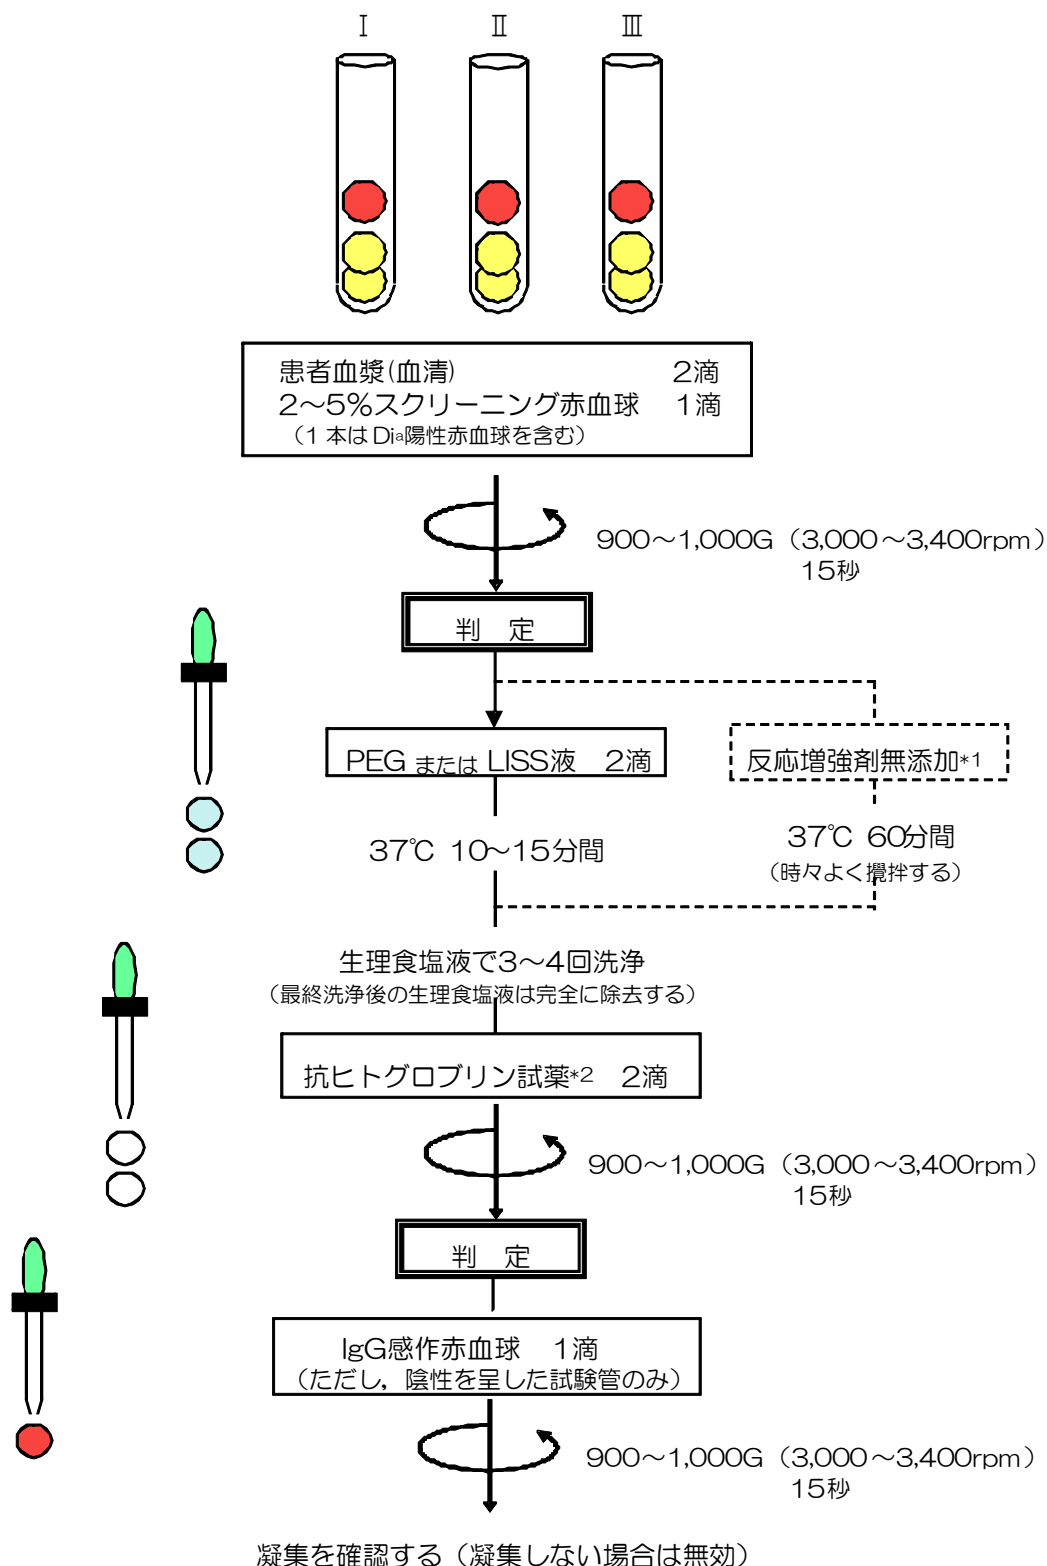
Ⅰ Ⅱ Ⅲ

患者血漿(血清) 2滴
2～5%スクリーニング赤血球 1滴
（1 本は Di$^a$陽性赤血球を含む）

900～1,000G（3,000～3,400rpm）
15秒

判 定

PEG または LISS液 2滴

反応増強剤無添加*1

37℃ 10～15分間

37℃ 60分間
（時々よく攪拌する）

生理食塩液で3～4回洗浄
（最終洗浄後の生理食塩液は完全に除去する）

抗ヒトグロブリン試薬*2 2滴

900～1,000G（3,000～3,400rpm）
15秒

判 定

IgG感作赤血球 1滴
（ただし，陰性を呈した試験管のみ）

900～1,000G（3,000～3,400rpm）
15秒

凝集を確認する（凝集しない場合は無効）